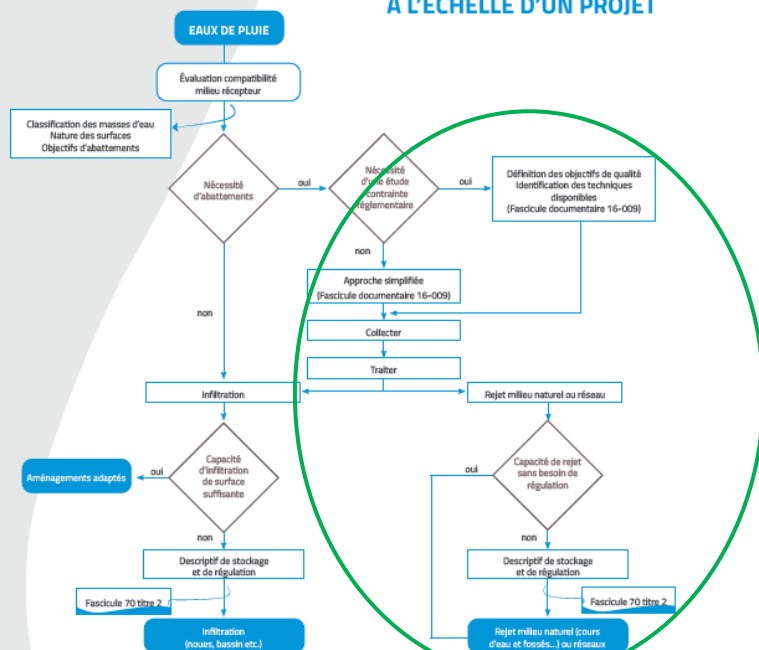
À L'ÉCHELLE D'UN PROJET

EAUX DE PLUIE

Évaluation compatibilité milieu récepteur

Classification des masses d'eau
Nature des surfaces
Objectifs d'abattements

Nécessité d'abattements

oui

Nécessité d'une étude contrainte réglementaire

oui

Définition des objectifs de qualité
Identification des techniques disponibles
(Fascicule documentaire 16-009)

non

Approche simplifiée
(Fascicule documentaire 16-009)

non

Collecter

Traiter

Infiltration

Rejet milieu naturel ou réseau

Aménagements adaptés

oui

Capacité d'infiltration de surface suffisante

Capacité de rejet sans besoin de régulation

oui

non

non

Descriptif de stockage et de régulation

Descriptif de stockage et de régulation

Fascicule 70 titre 2

Fascicule 70 titre 2

Infiltration
(noues, bassin etc.)

Rejet milieu naturel (cours d'eau et fossés...) ou réseaux